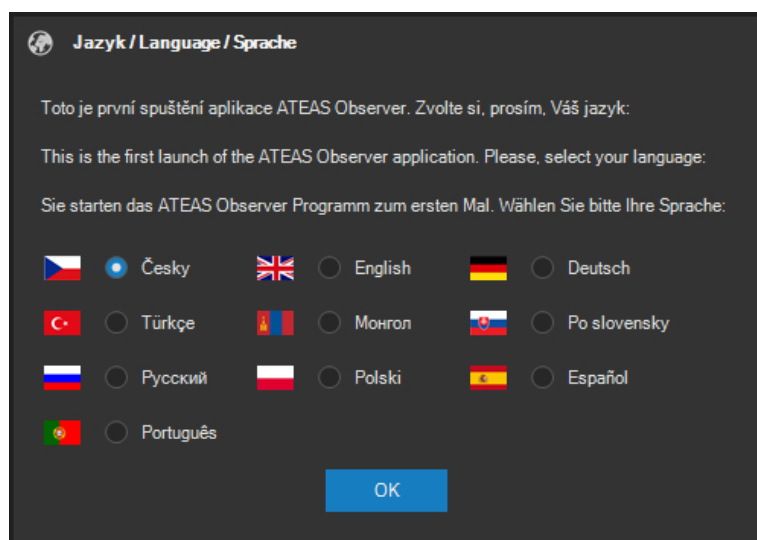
Jazyk / Language / Sprache

Toto je první spuštění aplikace ATEAS Observer. Zvolte si, prosím, Váš jazyk:

This is the first launch of the ATEAS Observer application. Please, select your language:

Sie starten das ATEAS Observer Programm zum ersten Mal. Wählen Sie bitte Ihre Sprache:

Česky English Deutsch

Türkçe Монгол Po slovensky

Русский Polski Español

Português

OK